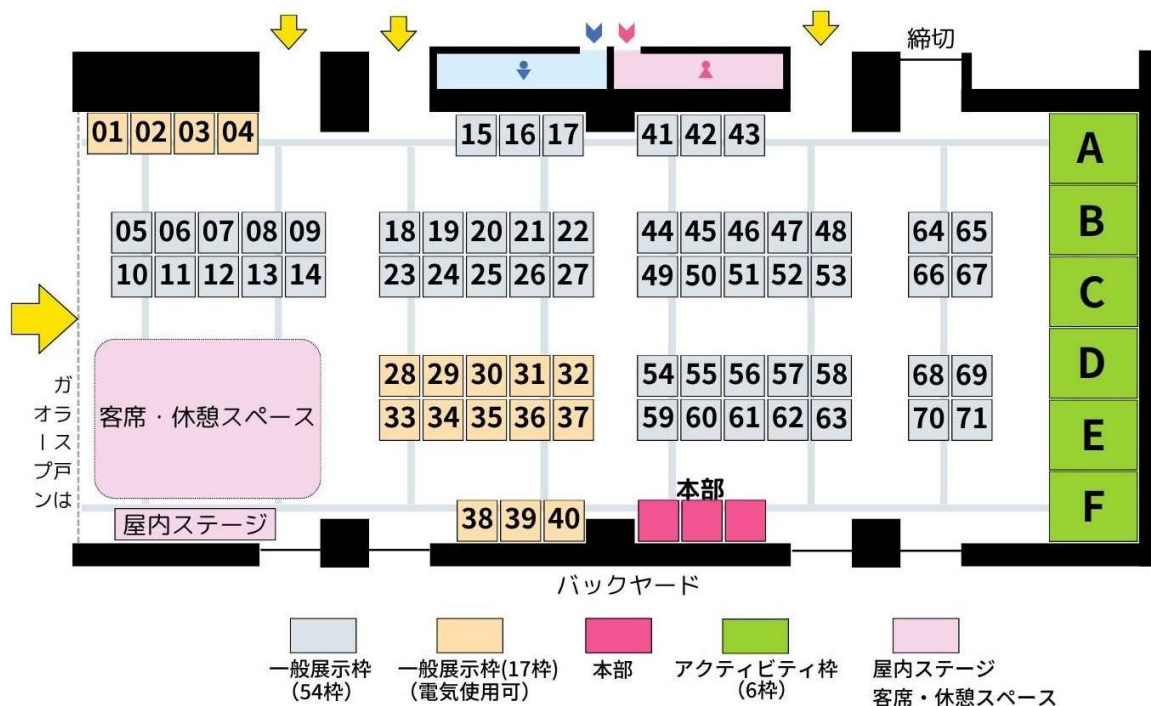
締切

01 02 03 04

15 16 17

41 42 43

A

05 06 07 08 09
10 11 12 13 14

18 19 20 21 22
23 24 25 26 27

44 45 46 47 48
49 50 51 52 53

64 65
66 67

B

C

ガラス戸は

オープン

客席・休憩スペース

28 29 30 31 32
33 34 35 36 37

54 55 56 57 58
59 60 61 62 63

68 69
70 71

D

E

本部

屋内ステージ

38 39 40

F

バックヤード

一般展示枠 (54枠)

一般展示枠(17枠) (電気使用可)

本部

アクティビティ枠 (6枠)

屋内ステージ 客席・休憩スペース